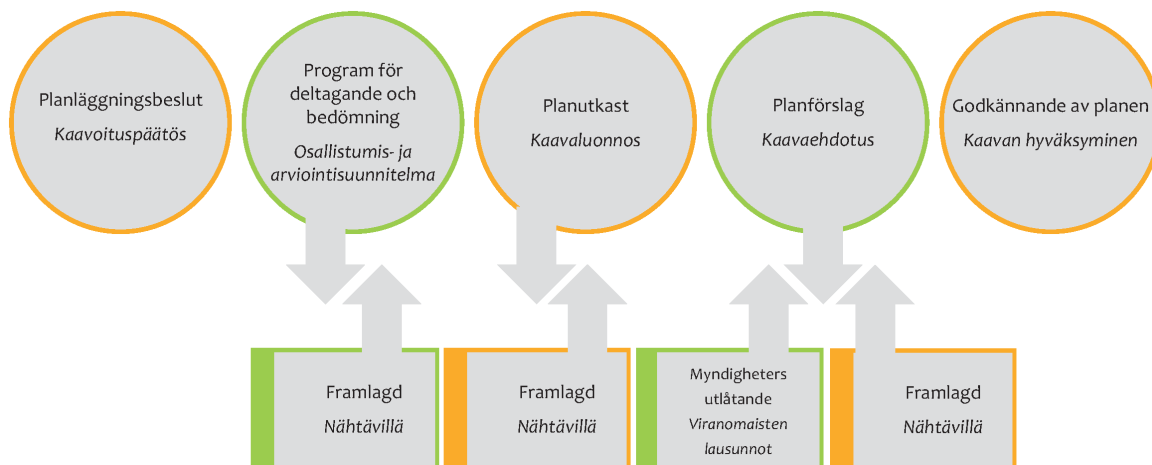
Planläggningsbeslut
Kaavoituspäätös

Program för deltagande och bedömning
Osallistumis- ja arviointisuunnitelma

Planutkast
Kaavaluonnos

Planförslag
Kaavaehdotus

Godkännande av planen
Kaavan hyväksyminen

Framlagd
Nähtävillä

Framlagd
Nähtävillä

Myndigheters utlåtande
Viranomaisten lausunnot

Framlagd
Nähtävillä